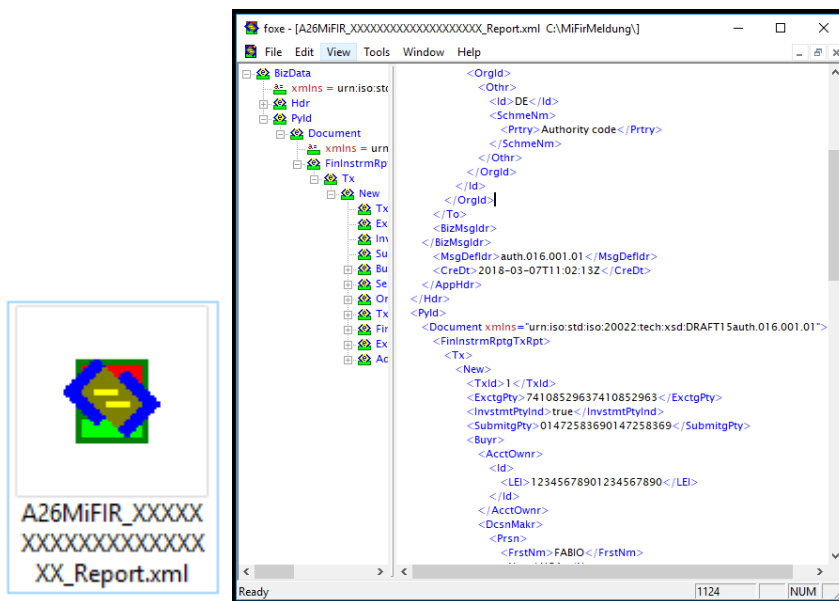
A26MiFIR_XXXXXXXXXXXXXXXXXXXX_Report.xml

foxe - [A26MiFIR_XXXXXXXXXXXXXXXXXXXX_Report.xml C:\MiFirMeldung\]

File Edit View Tools Window Help

BizData
xmlns = urn:iso:std
Hdr
Pyld
Document
xmlns = urn
FinInstrmRpt
Tx
New
Tx
Ex
Inv
Su
Bu
Se
Or
Tx
Fir
Ex
Ad

<OrgId>
<Othr>
<Id>DE</Id>
<SchmeNm>
<Prtry>Authority code</Prtry>
</SchmeNm>
</Othr>
</OrgId>
</Id>
</OrgId>
</To>
<BizMsgIdr>
</BizMsgIdr>
<MsgDefIdr>auth.016.001.01</MsgDefIdr>
<CreDt>2018-03-07T11:02:13Z</CreDt>
</AppHdr>
</Hdr>
<Pyld>
<Document xmlns="urn:iso:std:iso:20022:tech:xsd:DRAFT15auth.016.001.01">
<FinInstrmRptgTxRpt>
<Tx>
<New>
<TxId>1</TxId>
<ExctgPty>74108529637410852963</ExctgPty>
<InvstmtPtyInd>true</InvstmtPtyInd>
<SubmitgPty>01472583690147258369</SubmitgPty>
<Buyr>
<AcctOwnr>
<Id>
<LEI>12345678901234567890</LEI>
</Id>
</AcctOwnr>
<DcsnMakr>
<Prsn>
<FrstNm>FABIO</FrstNm>

Ready
1124
NUM